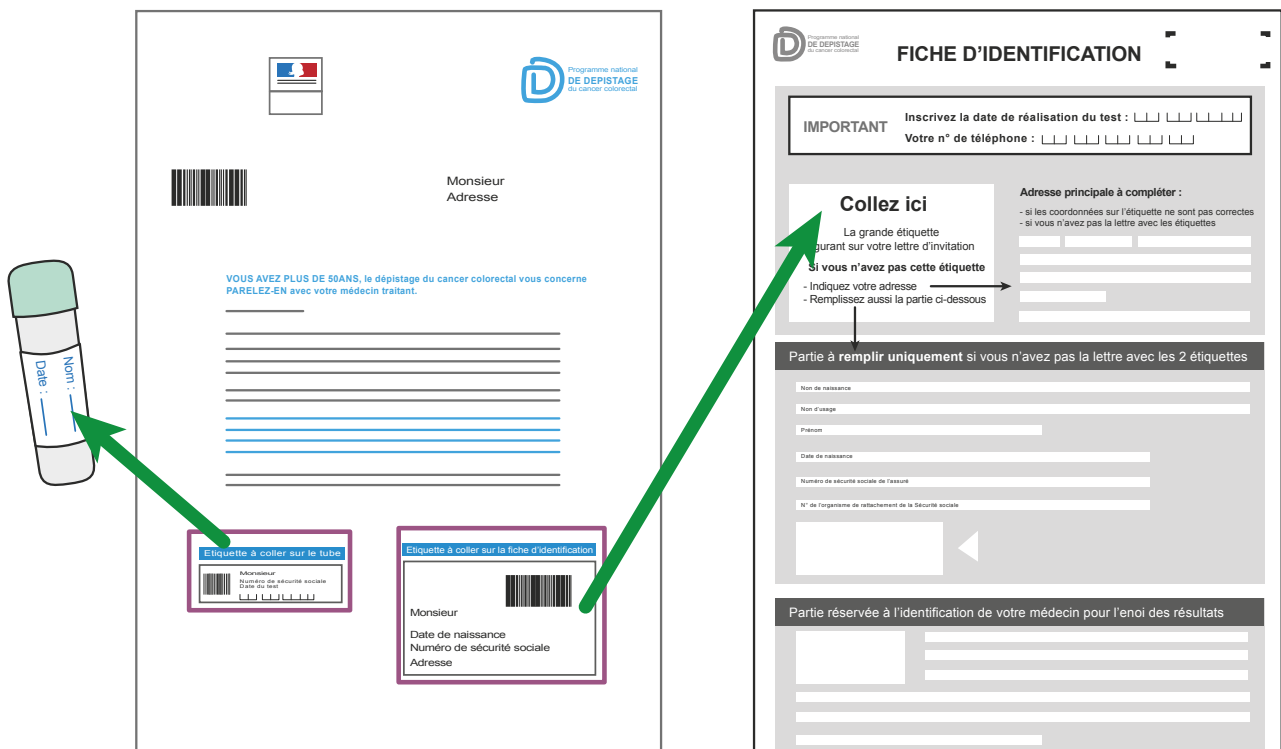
Nom :
Date :

Programme national
DE DEPISTAGE
du cancer colorectal

Monsieur
Adresse

VOUS AVEZ PLUS DE 50ANS, le dépistage du cancer colorectal vous concerne
PARELEZ-EN avec votre médecin traitant.

Etiquette à coller sur le tube
Monsieur
Numéro de sécurité sociale
Date du test

Etiquette à coller sur la fiche d'identification
Monsieur
Date de naissance
Numéro de sécurité sociale
Adresse

Programme national
DE DEPISTAGE
du cancer colorectal

FICHE D'IDENTIFICATION

IMPORTANT
Inscrivez la date de réalisation du test :
Votre n° de téléphone :

Collez ici
La grande étiquette
figurant sur votre lettre d'invitation
Si vous n'avez pas cette étiquette
- Indiquez votre adresse
- Remplissez aussi la partie ci-dessous

Adresse principale à compléter :
- si les coordonnées sur l'étiquette ne sont pas correctes
- si vous n'avez pas la lettre avec les étiquettes

Partie à remplir uniquement si vous n'avez pas la lettre avec les 2 étiquettes
Non de naissance
Nom d'usage
Prénom
Date de naissance
Numéro de sécurité sociale de l'assuré
N° de l'organisme de rattachement de la Sécurité sociale

Partie réservée à l'identification de votre médecin pour l'enoi des résultats